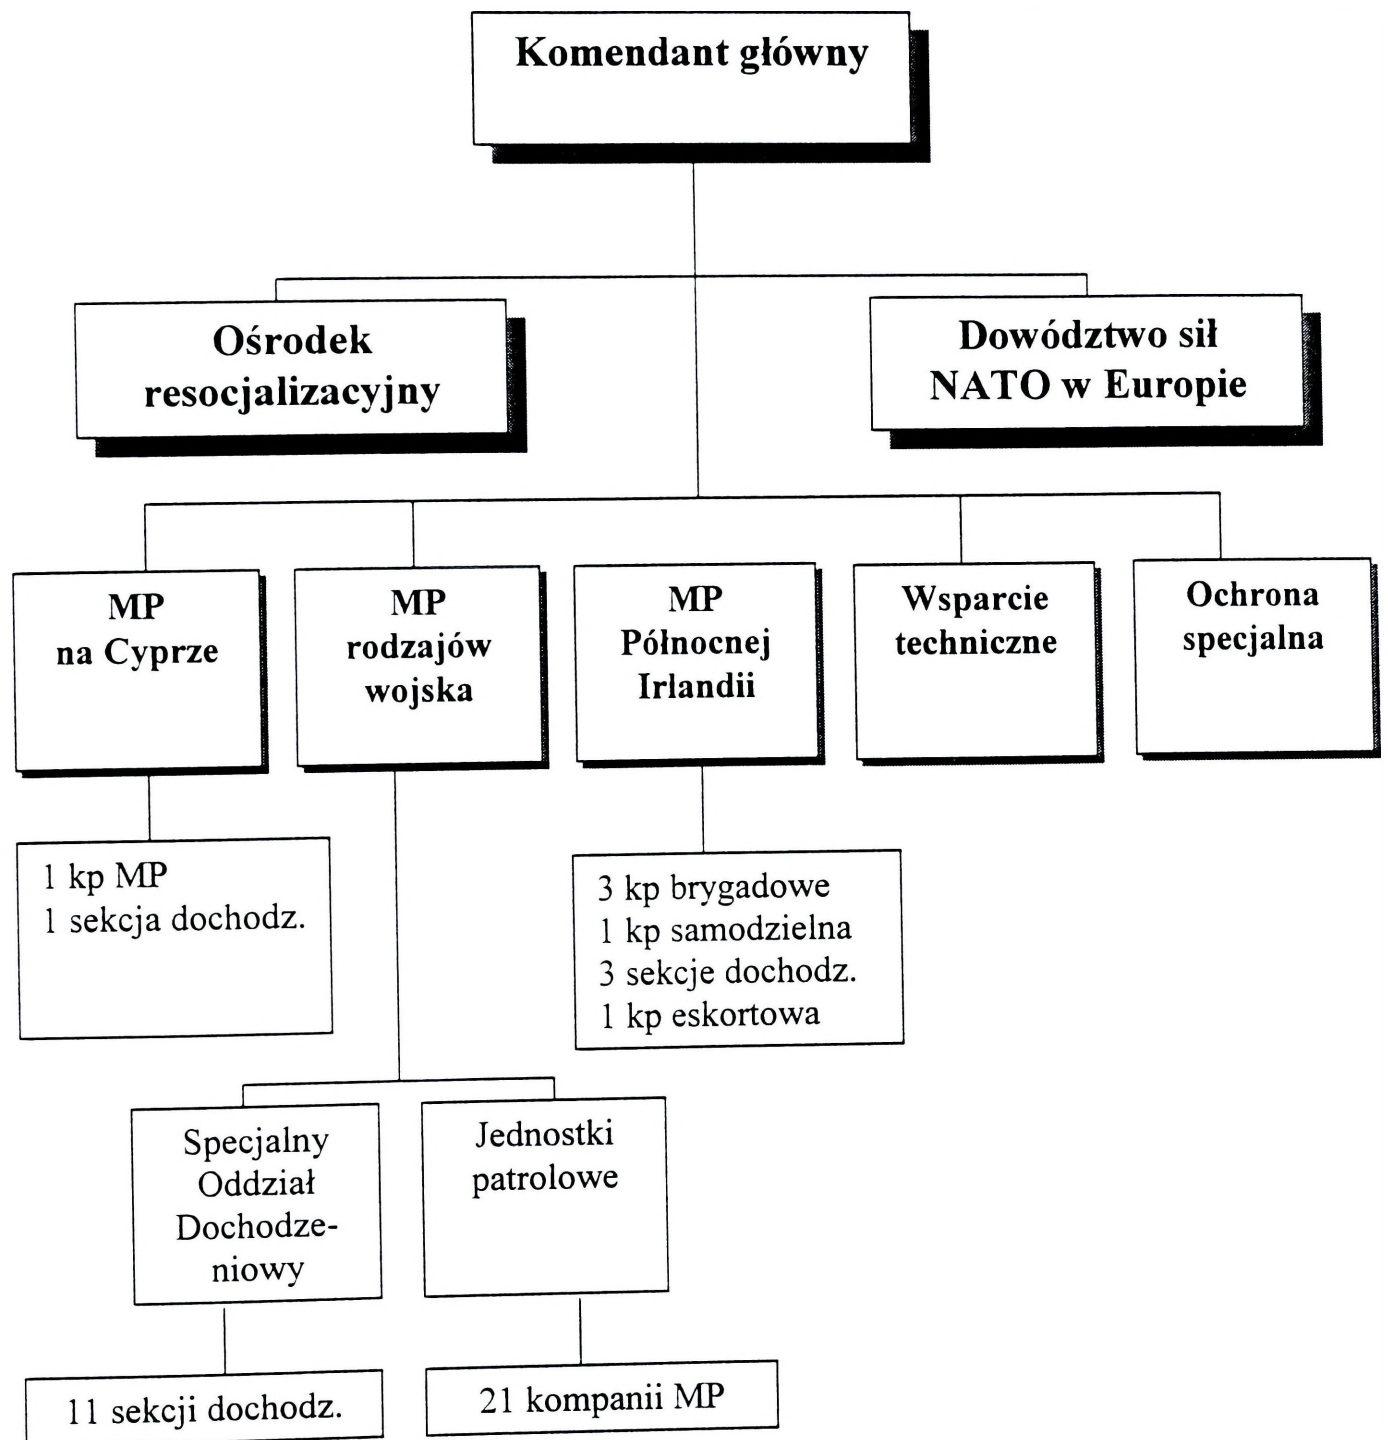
Komendant główny

Ośrodek resocjalizacyjny

Dowództwo sił NATO w Europie

MP na Cyprze

MP rodzajów wojska

MP Północnej Irlandii

Wsparcie techniczne

Ochrona specjalna

1 kp MP
1 sekcja dochodz.

3 kp brygadowe
1 kp samodzielna
3 sekcje dochodz.
1 kp eskortowa

Specjalny Oddział Dochodzeniowy

Jednostki patrolowe

11 sekcji dochodz.

21 kompanii MP